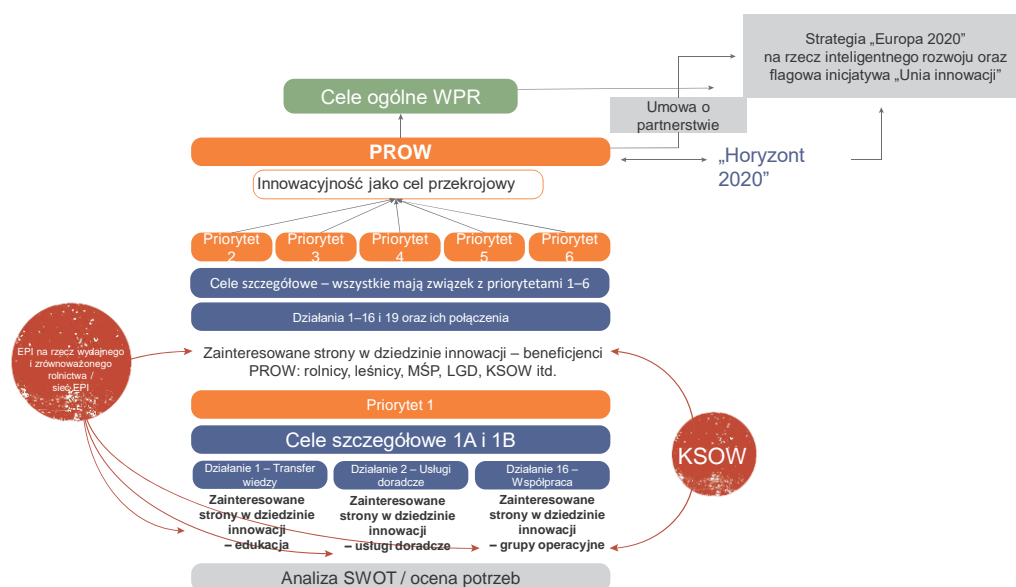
Strategia „Europa 2020” na rzecz inteligentnego rozwoju oraz flagowa inicjatywa „Unia innowacji”

Cele ogólne WPR

Umowa o partnerstwie

PROW

„Horyzont 2020”

Innowacyjność jako cel przekrojowy

Priorytet 2

Priorytet 3

Priorytet 4

Priorytet 5

Priorytet 6

Cele szczegółowe – wszystkie mają związek z priorytetami 1–6

Działania 1–16 i 19 oraz ich połączenia

EPI na rzecz wydajnego i zrównoważonego rolnictwa / sieć EPI

Zainteresowane strony w dziedzinie innowacji – beneficjenci PROW: rolnicy, leśnicy, MŚP, LGD, KSOW itd.

Priorytet 1

Cele szczegółowe 1A i 1B

KSOW

Działanie 1 – Transfer wiedzy

Działanie 2 – Usługi doradcze

Działanie 16 – Współpraca

Zainteresowane strony w dziedzinie innowacji – edukacja

Zainteresowane strony w dziedzinie innowacji – usługi doradcze

Zainteresowane strony w dziedzinie innowacji – grupy operacyjne

Analiza SWOT / ocena potrzeb